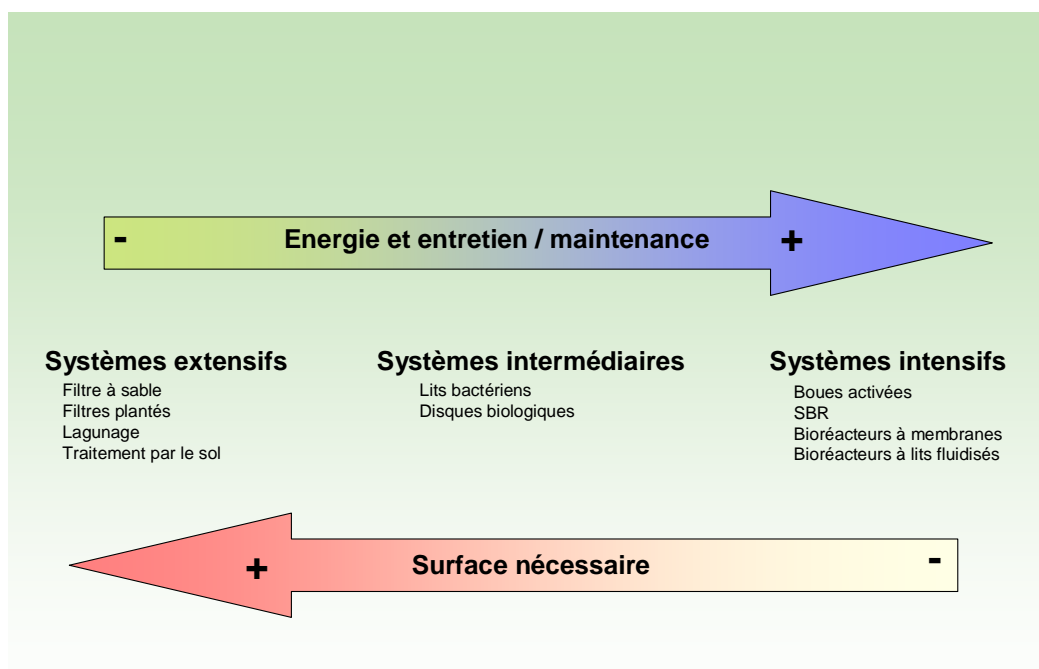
- Energie et entretien / maintenance +

Systèmes extensifs
Filtre à sable
Filtres plantés
Lagunage
Traitement par le sol

Systèmes intermédiaires
Lits bactériens
Disques biologiques

Systèmes intensifs
Boues activées
SBR
Bioréacteurs à membranes
Bioréacteurs à lits fluidisés

+ Surface nécessaire -